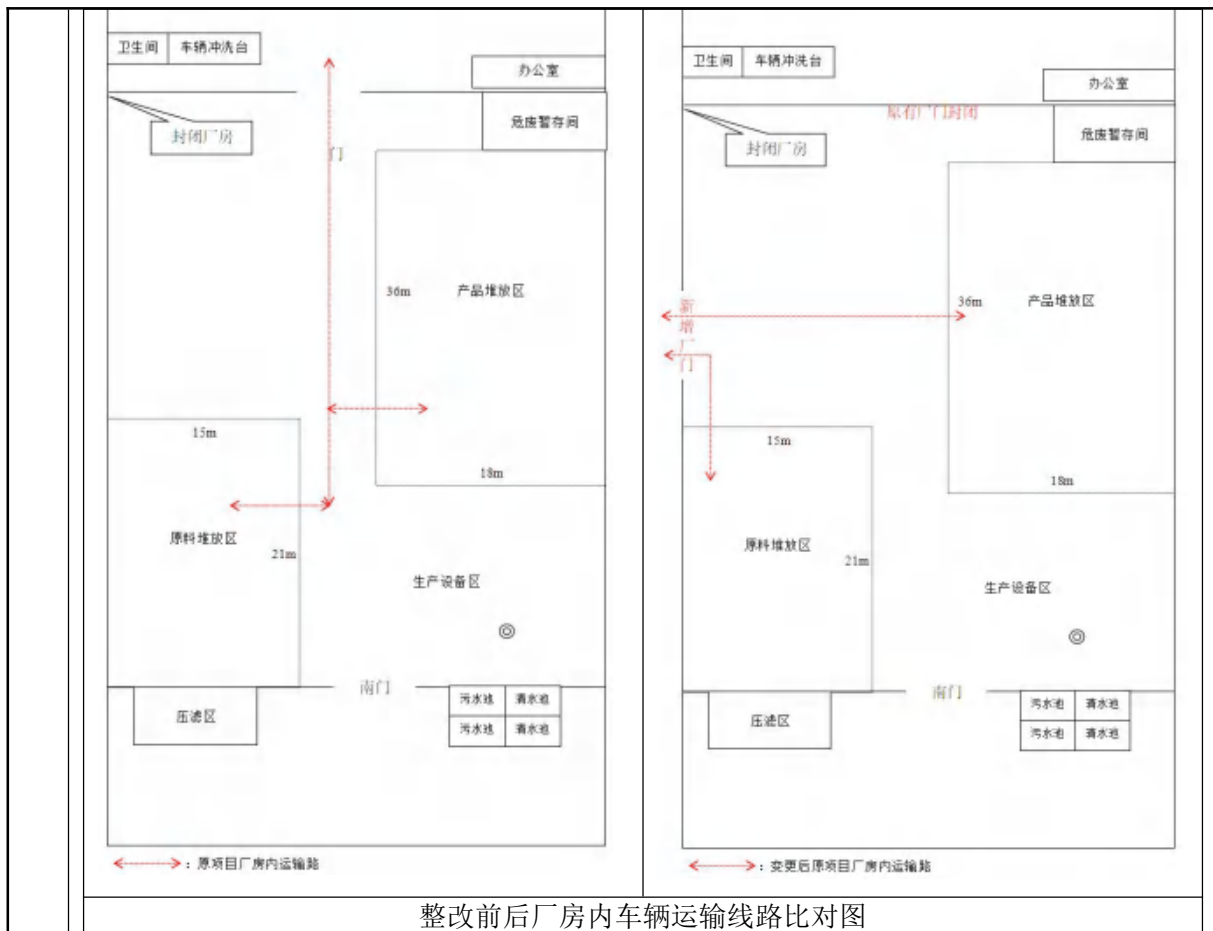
卫生间 车辆冲洗台

办公室

危废暂存间

封闭厂房

门

36m 产品堆放区

15m

18m

原料堆放区

21m

生产设备区

南门

压滤区

污水池 清水池

污水池 清水池

<------->：原项目厂房内运输路

卫生间 车辆冲洗台

办公室

原有厂门封闭

危废暂存间

封闭厂房

新增厂门

36m 产品堆放区

15m

18m

原料堆放区

21m

生产设备区

南门

压滤区

污水池 清水池

污水池 清水池

<------->：变更后原项目厂房内运输路

整改前后厂房内车辆运输线路比对图